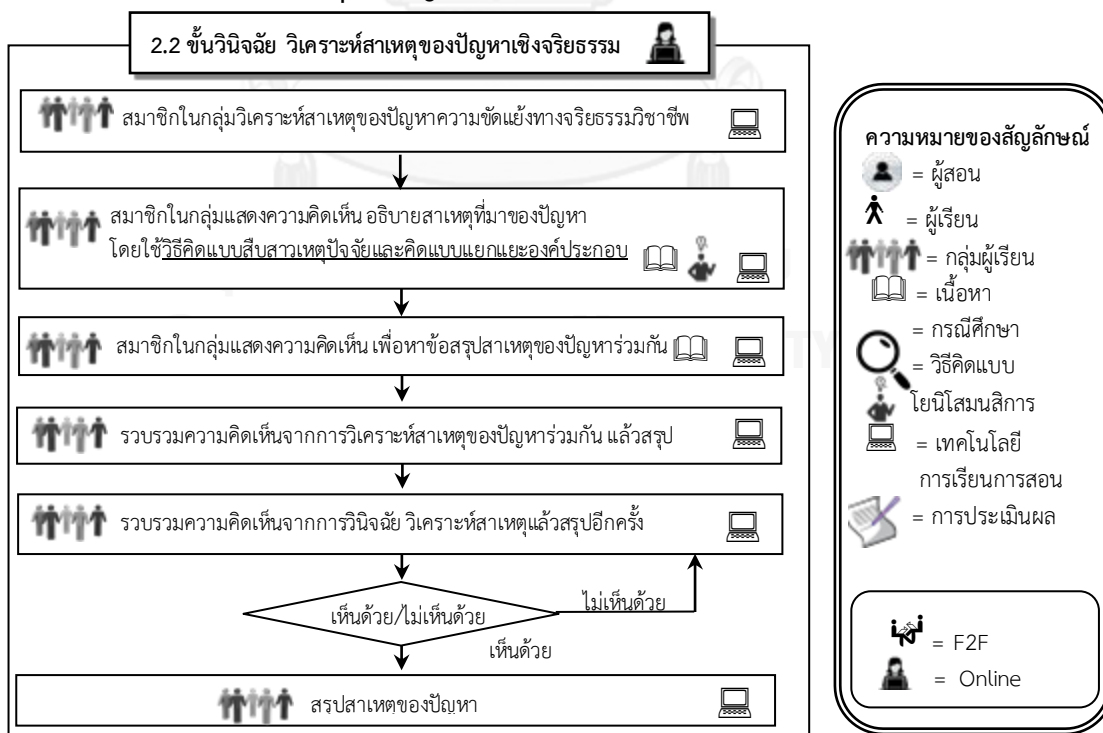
2.2 ขั้นวินิจฉัย วิเคราะห์สาเหตุของปัญหาเชิงจริยธรรม

สมาชิกในกลุ่มวิเคราะห์สาเหตุของปัญหาความขัดแย้งทางจริยธรรมวิชาชีพ

สมาชิกในกลุ่มแสดงความคิดเห็น อธิบายสาเหตุที่มาของปัญหา โดยใช้วิธีคิดแบบสืบสาวเหตุปัจจัยและคิดแบบแยกแยะองค์ประกอบ

สมาชิกในกลุ่มแสดงความคิดเห็น เพื่อหาข้อสรุปสาเหตุของปัญหาร่วมกัน

รวบรวมความคิดเห็นจากการวิเคราะห์สาเหตุของปัญหาร่วมกัน แล้วสรุป

รวบรวมความคิดเห็นจากการวินิจฉัย วิเคราะห์สาเหตุแล้วสรุปอีกครั้ง

เห็นด้วย/ไม่เห็นด้วย

ไม่เห็นด้วย

เห็นด้วย

สรุปสาเหตุของปัญหา

ความหมายของสัญลักษณ์
= ผู้สอน
= ผู้เรียน
= กลุ่มผู้เรียน
= เนื้อหา
= กรณีศึกษา
= วิธีคิดแบบโยนิโสมนสิการ
= เทคโนโลยีการเรียนการสอน
= การประเมินผล

= F2F
= Online